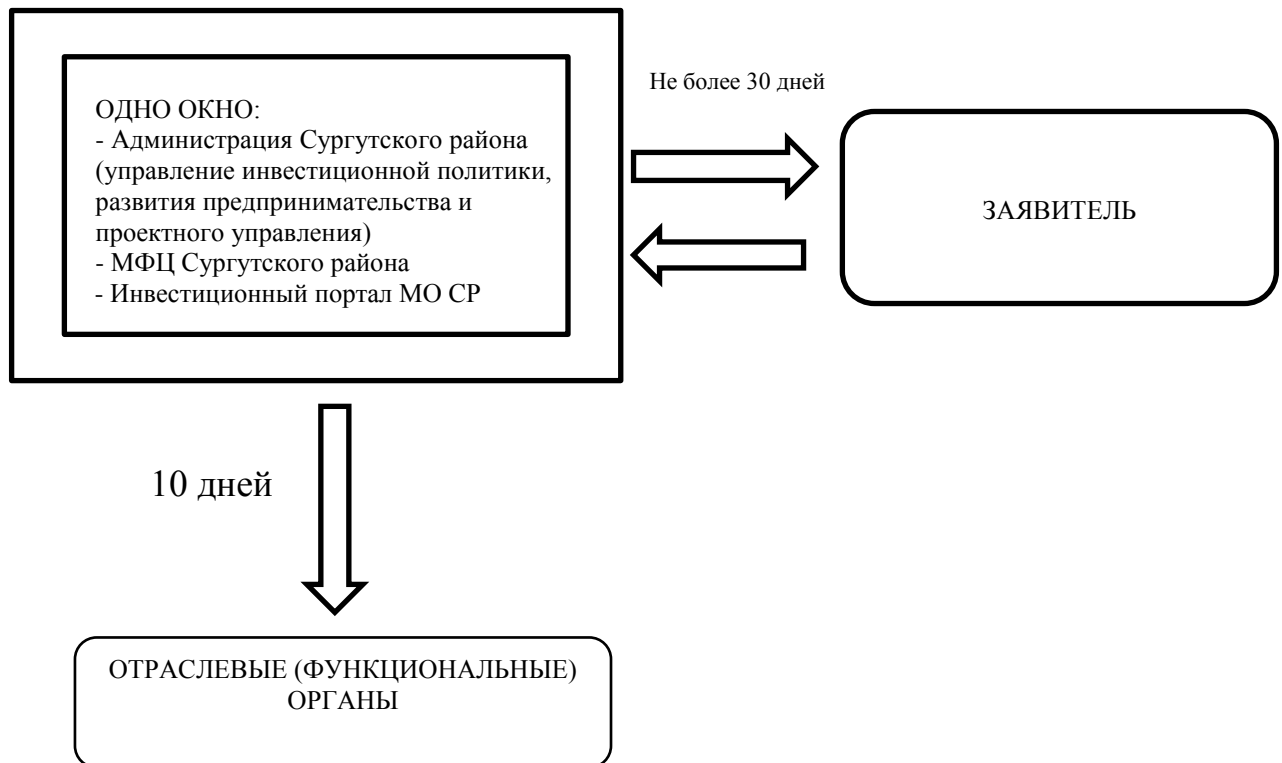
ОДНО ОКНО:
- Администрация Сургутского района (управление инвестиционной политики, развития предпринимательства и проектного управления)
- МФЦ Сургутского района
- Инвестиционный портал МО СР

Не более 30 дней

ЗАЯВИТЕЛЬ

10 дней

ОТРАСЛЕВЫЕ (ФУНКЦИОНАЛЬНЫЕ) ОРГАНЫ